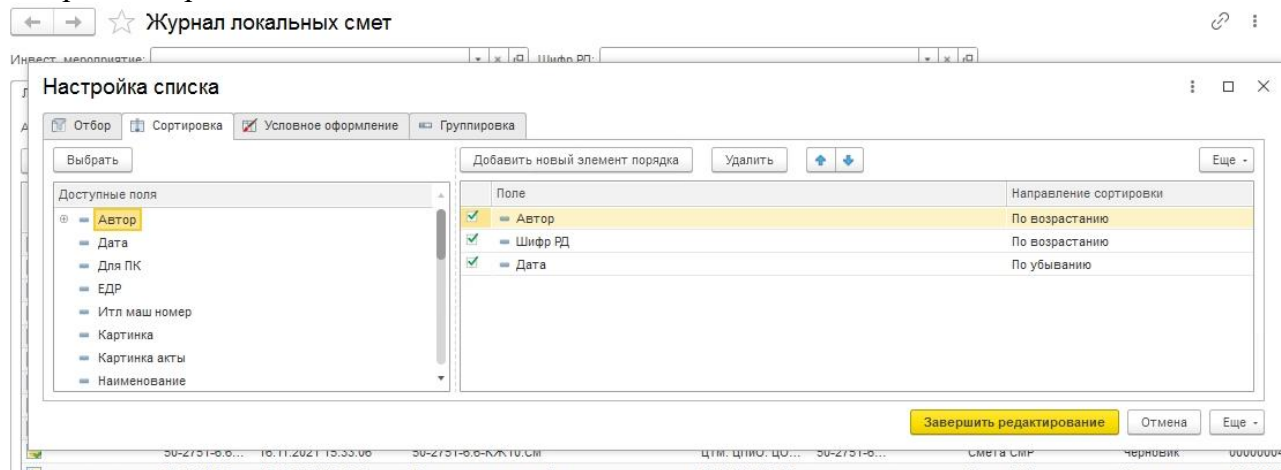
Журнал локальных смет

Инвест. мероприятие: Шифр РД:

Настройка списка

Отбор | Сортировка | Условное оформление | Группировка

Выбрать

Добавить новый элемент порядка | Удалить | Еще

Доступные поля
Автор
Дата
Для ПК
ЕДР
Итл маш номер
Картинка
Картинка акты
Наименование

| | Поле | Направление сортировки |
|---|---|---|
| ✓ | Автор | По возрастанию |
| ✓ | Шифр РД | По возрастанию |
| ✓ | Дата | По убыванию |

Завершить редактирование | Отмена | Еще

50-2751-6.6... 16.11.2021 15:33:06 50-2751-6.6-КЖ10.См ЦТМ. ЦПИО. ЦО... 50-2751-6... Смета СМР Черновик 00000004